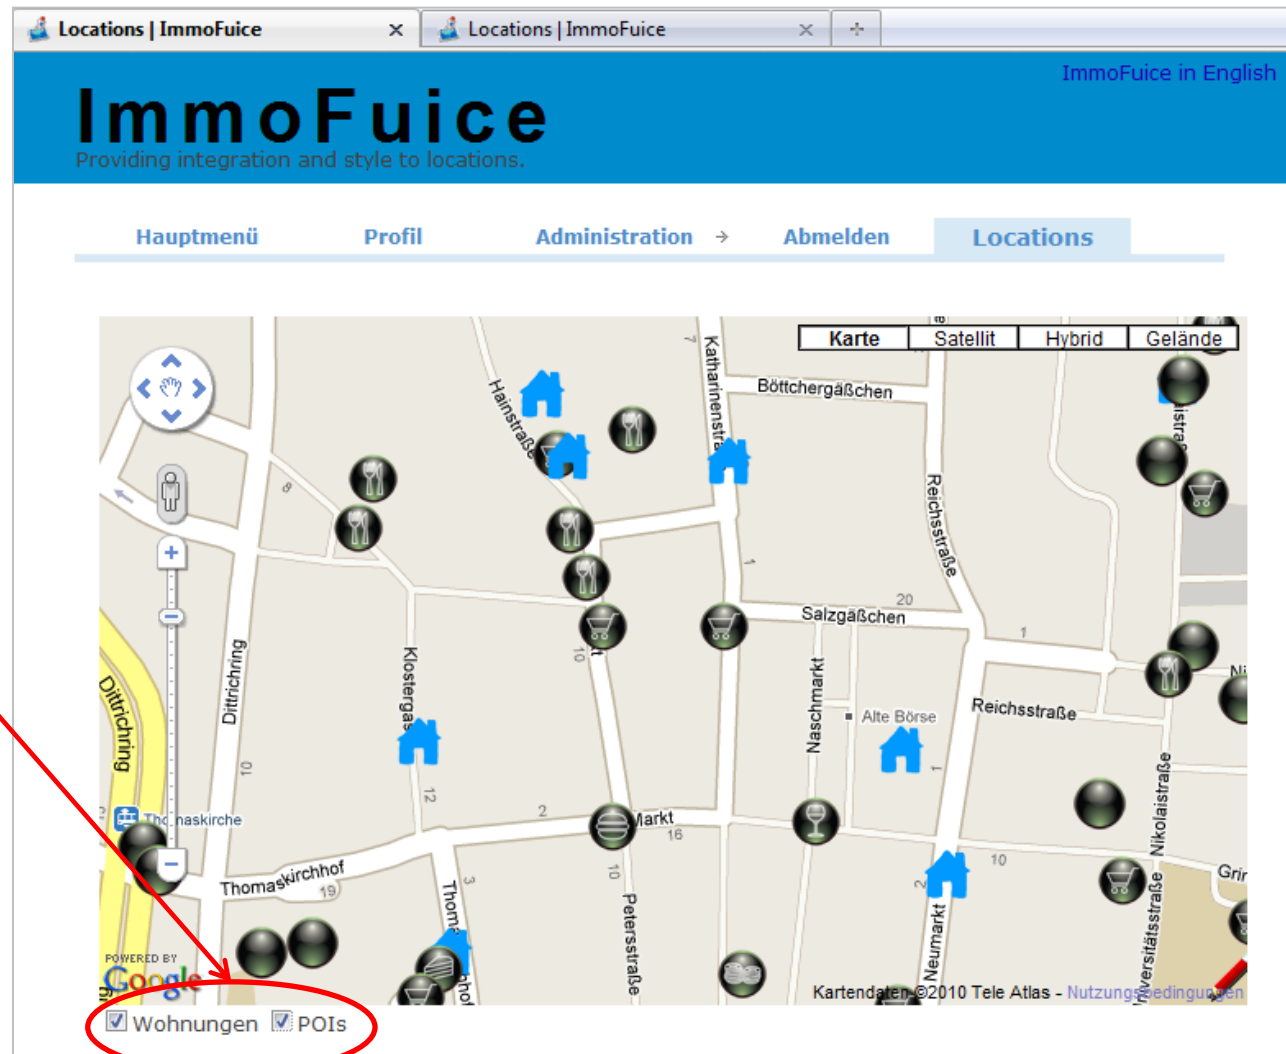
Locations | ImmoFuice ×
Locations | ImmoFuice ×

ImmoFuice in English

ImmoFuice
Providing integration and style to locations.

Hauptmenü Profil Administration → Abmelden Locations

Karte Satellit Hybrid Gelände

Hainstraße
Katharinenstra
Böttchergäßchen
Reichsstraße
Salzgäßchen
20
Naschmarkt
Alte Börse
Reichsstraße
1
Nikolaistraße
Dittrichring
Dittrichring
Klostergas
Thc naskirche
Thomaskirchhof
19
Markt
16
Thoma
Petersstraße
Neumarkt
10
Grir
versitätsstraße
12
10
2
8
7
1
10
3
2
1

POWERED BY
Google
Kartendaten ©2010 Tele Atlas - Nutzungsbedingungen

Wohnungen POIs